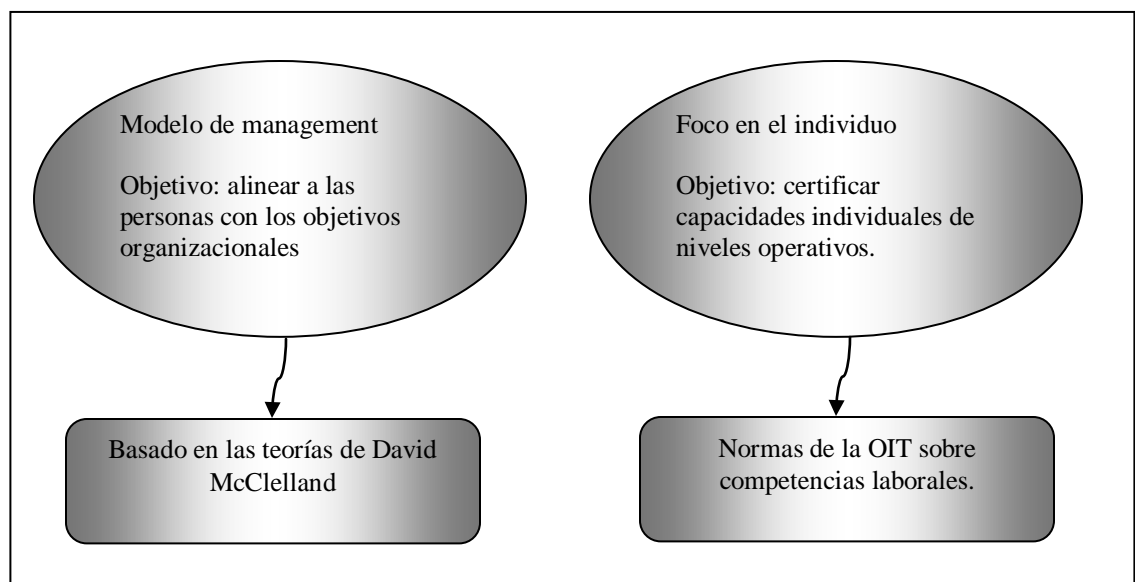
Modelo de management

Objetivo: alinear a las personas con los objetivos organizacionales

Basado en las teorías de David McClelland

Foco en el individuo

Objetivo: certificar capacidades individuales de niveles operativos.

Normas de la OIT sobre competencias laborales.